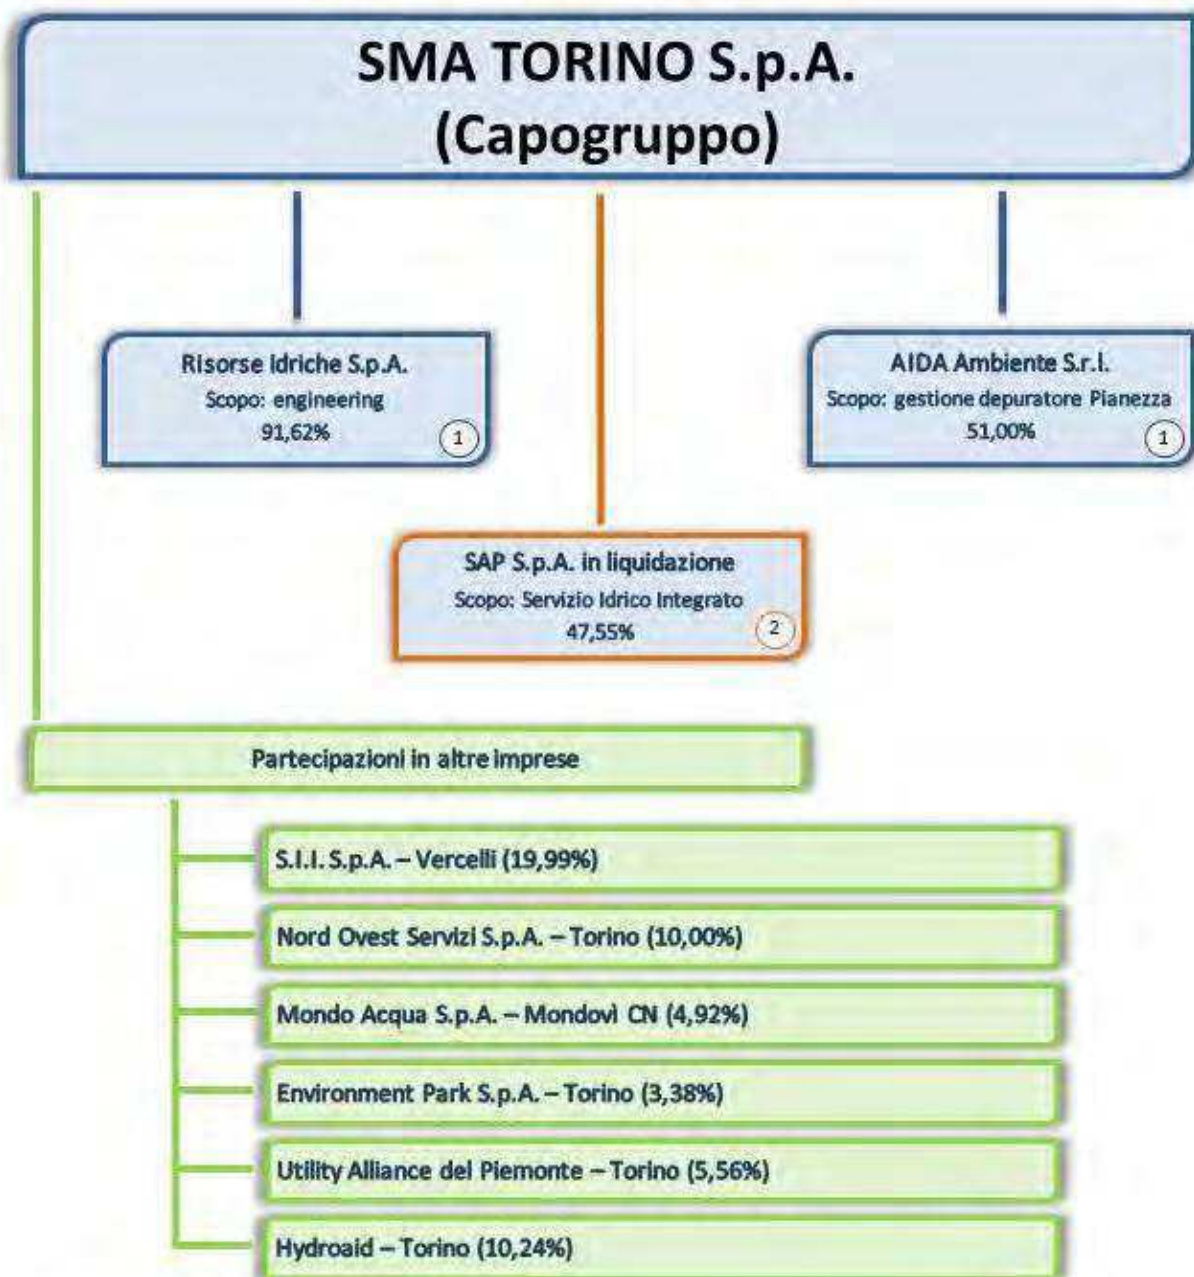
SMA TORINO S.p.A.
(Capogruppo)

Risorse Idriche S.p.A.
Scopo: engineering
91,62%
1

AIDA Ambiente S.r.l.
Scopo: gestione depuratore Pianezza
51,00%
1

SAP S.p.A. in liquidazione
Scopo: Servizio Idrico Integrato
47,55%
2

Partecipazioni in altre imprese

S.I.I. S.p.A. – Vercelli (19,99%)

Nord Ovest Servizi S.p.A. – Torino (10,00%)

Mondo Acqua S.p.A. – Mondovì CN (4,92%)

Environment Park S.p.A. – Torino (3,38%)

Utility Alliance del Piemonte – Torino (5,56%)

Hydroaid – Torino (10,24%)